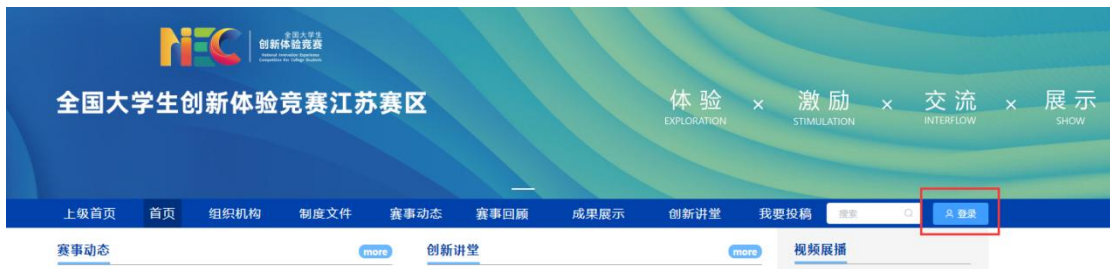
NIEC 全国大学生 创新体验竞赛 National Innovation Experience Competition for College Students

全国大学生创新体验竞赛江苏赛区

体验 EXPLORATION × 激励 STIMULATION × 交流 INTERFLOW × 展示 SHOW

上级首页 首页 组织机构 制度文件 赛事动态 赛事回顾 成果展示 创新讲堂 我要投稿 搜索 登录

赛事动态 more 创新讲堂 more 视频展播